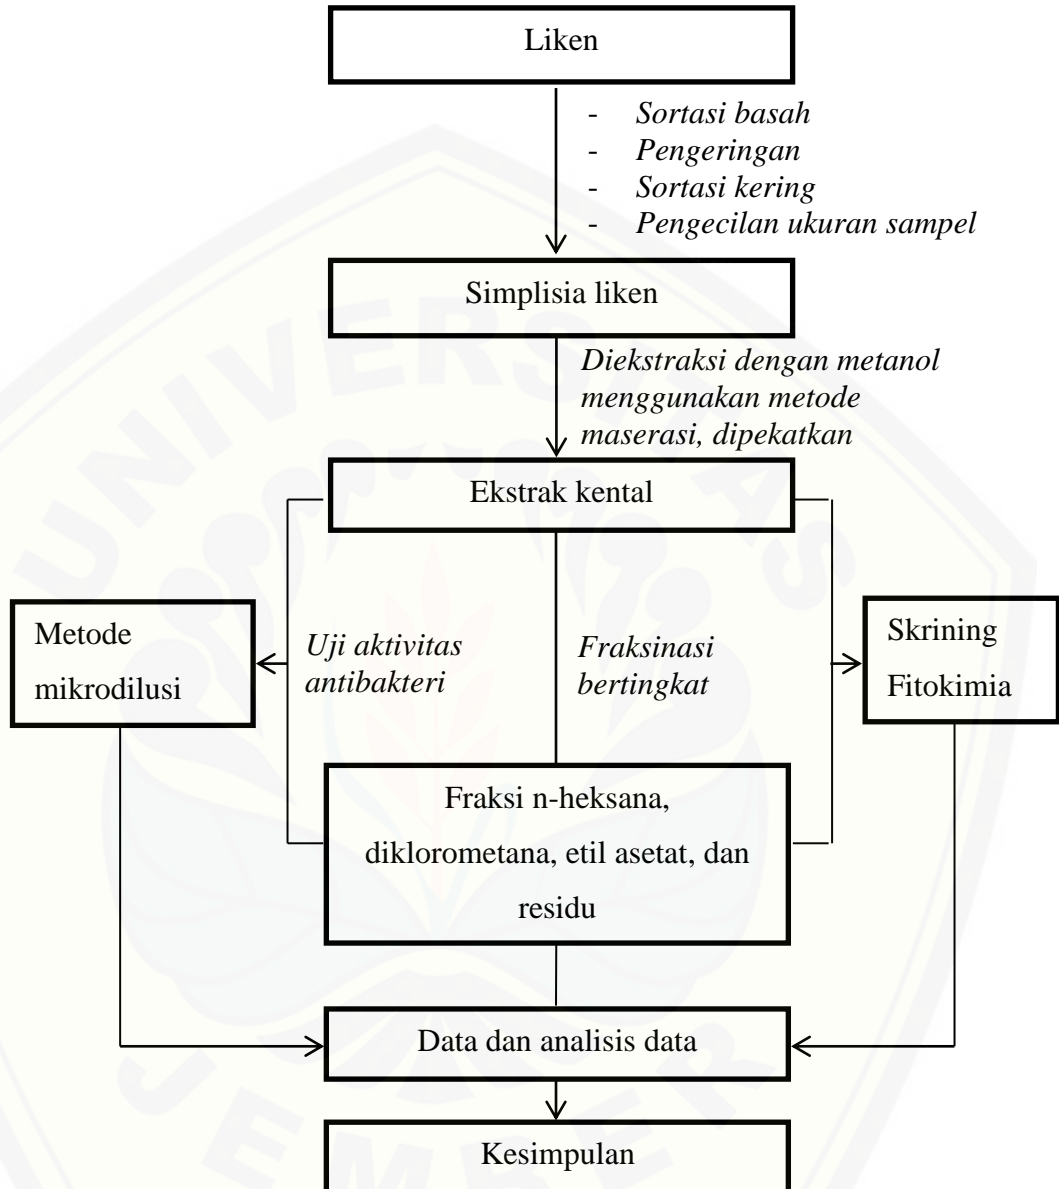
Liken

- Sortasi basah
- Pengeringan
- Sortasi kering
- Pengecilan ukuran sampel

Simplisia liken

Diekstraksi dengan metanol menggunakan metode maserasi, dipekatkan

Ekstrak kental

Metode mikrodilusi

Uji aktivitas antibakteri

Fraksinasi bertingkat

Skrining Fitokimia

Fraksi n-heksana, diklorometana, etil asetat, dan residu

Data dan analisis data

Kesimpulan